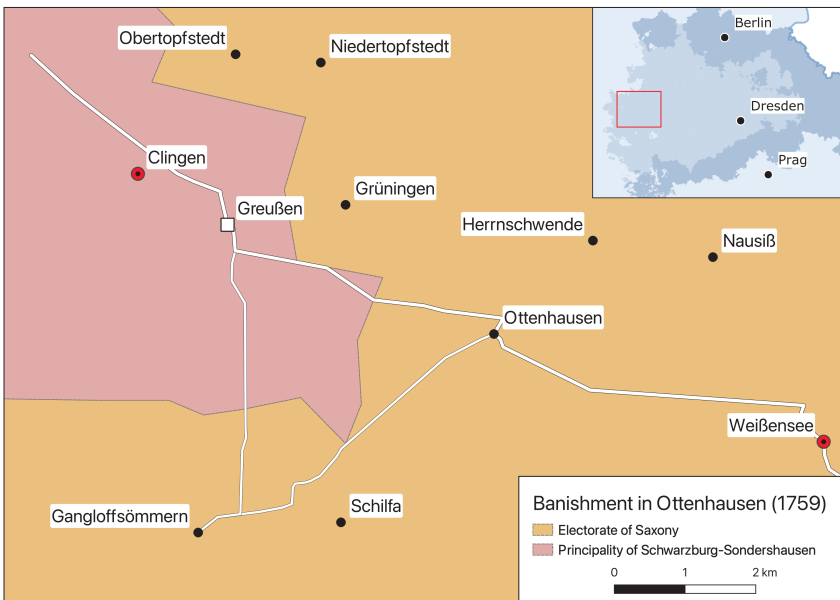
Obertopfstedt
Niedertopfstedt
Berlin
Dresden
Prag
Clingen
Greußen
Grüningen
Herrnschwende
Nausiß
Ottenhausen
Weißensee
Gangloffsömmern
Schilfa

Banishment in Ottenhausen (1759)
Electorate of Saxony
Principality of Schwarzburg-Sondershausen
0
1
2 km